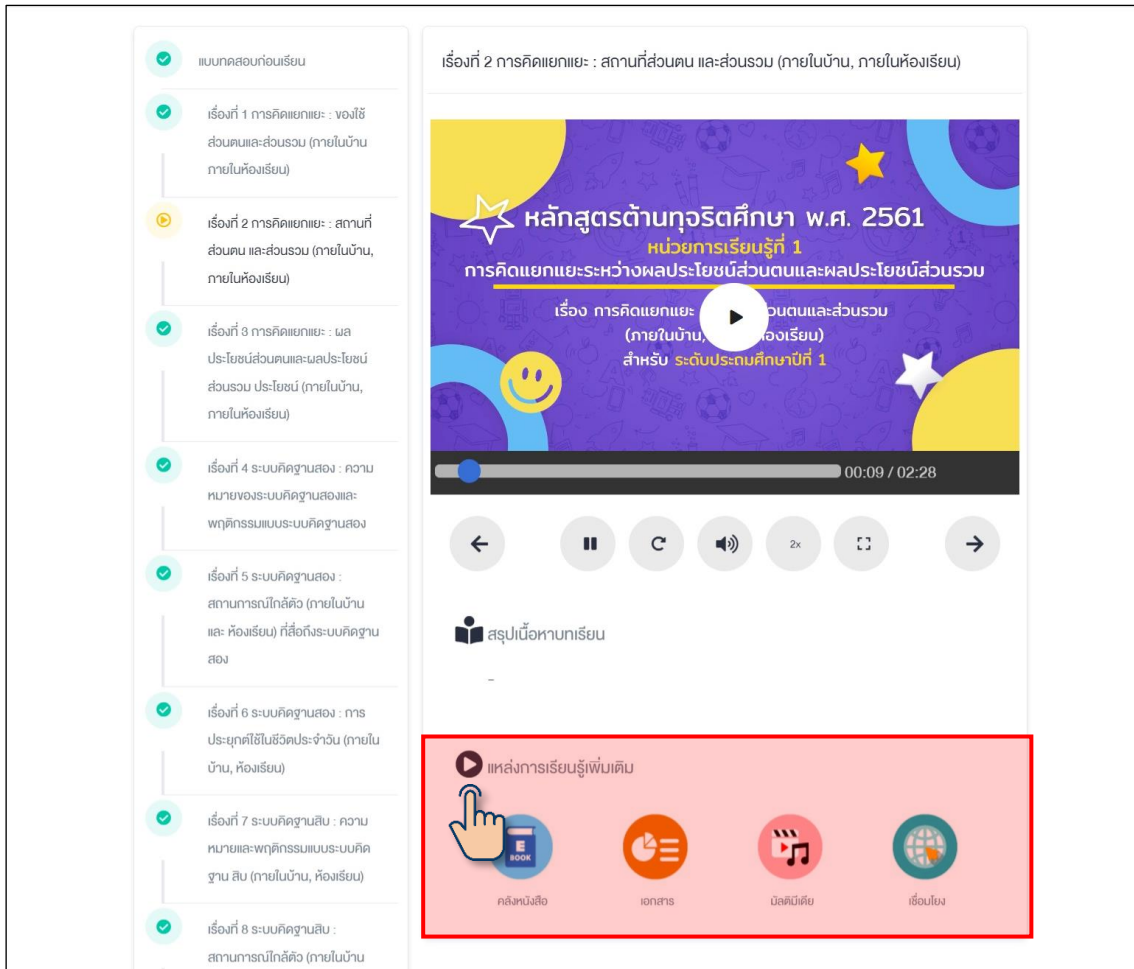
แบบทดสอบก่อนเรียน

เรื่องที่ 1 การคิดแยกแยะ : ของใช้ส่วนตนและส่วนรวม (ภายในบ้าน ภายในห้องเรียน)

เรื่องที่ 2 การคิดแยกแยะ : สถานที่ส่วนตน และส่วนรวม (ภายในบ้าน, ภายในห้องเรียน)

เรื่องที่ 3 การคิดแยกแยะ : ผลประโยชน์ส่วนตนและผลประโยชน์ส่วนรวม ประโยชน์ (ภายในบ้าน, ภายในห้องเรียน)

เรื่องที่ 4 ระบบคิดฐานสอง : ความหมายของระบบคิดฐานสองและพฤติกรรมแบบระบบคิดฐานสอง

เรื่องที่ 5 ระบบคิดฐานสอง : สถานการณ์ใกล้ตัว (ภายในบ้าน และ ห้องเรียน) ที่สื่อถึงระบบคิดฐานสอง

เรื่องที่ 6 ระบบคิดฐานสอง : การประยุกต์ใช้ในชีวิตประจำวัน (ภายในบ้าน, ห้องเรียน)

เรื่องที่ 7 ระบบคิดฐานสิบ : ความหมายและพฤติกรรมแบบระบบคิดฐาน สิบ (ภายในบ้าน, ห้องเรียน)

เรื่องที่ 8 ระบบคิดฐานสิบ : สถานการณ์ใกล้ตัว (ภายในบ้าน

เรื่องที่ 2 การคิดแยกแยะ : สถานที่ส่วนตน และส่วนรวม (ภายในบ้าน, ภายในห้องเรียน)

หลักสูตรต้านทุจริตศึกษา พ.ศ. 2561
หน่วยการเรียนรู้ที่ 1
การคิดแยกแยะระหว่างผลประโยชน์ส่วนตนและผลประโยชน์ส่วนรวม
เรื่อง การคิดแยกแยะ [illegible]วนตนและส่วนรวม
(ภายในบ้าน, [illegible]องเรียน)
สำหรับ ระดับประถมศึกษาปีที่ 1

00:09 / 02:28

2x

สรุปเนื้อหาบทเรียน

-

แหล่งการเรียนรู้เพิ่มเติม

E BOOK

คลังหนังสือ

เอกสาร

มัลติมีเดีย

เชื่อมโยง